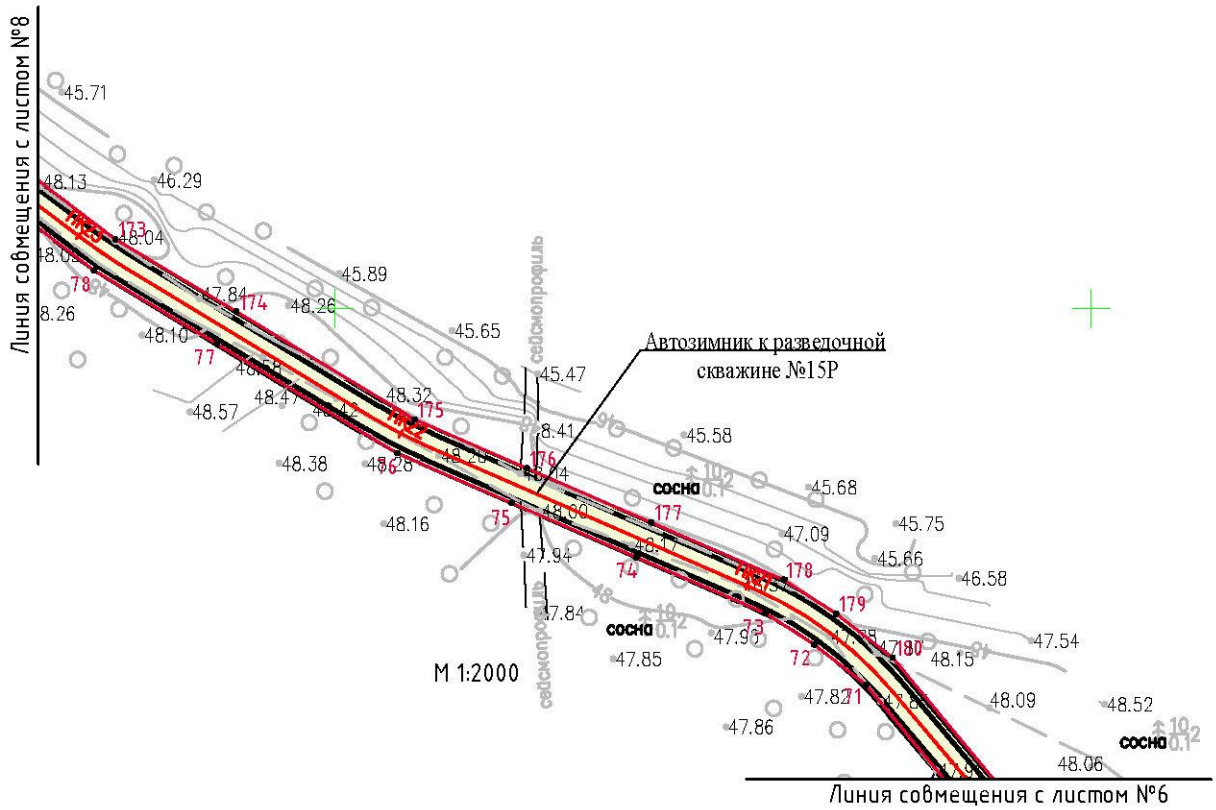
Линия совмещения с листом №8

45.71
48.13
46.29
ПК23
173
48.04
48.05
78
47.84
174
48.26
45.89
8.26
48.10
77
45.65
сейсмопрофиль
48.58
48.57
48.47
48.42
48.32
ПК22
175
45.47
Автозимник к разведочной скважине №15Р
8.41
45.58
48.38
47.28
76
48.20
176
48.44
сосна
45.68
48.16
75
48.00
177
47.09
45.75
47.94
48.17
74
45.66
ПК21
178
46.58
47.84
179
сосна
47.90
73
47.54
сейсмопрофиль
72
180
48.15
М 1:2000
47.85
47.82
71
48.09
48.52
47.86
сосна
48.06

Линия совмещения с листом №6